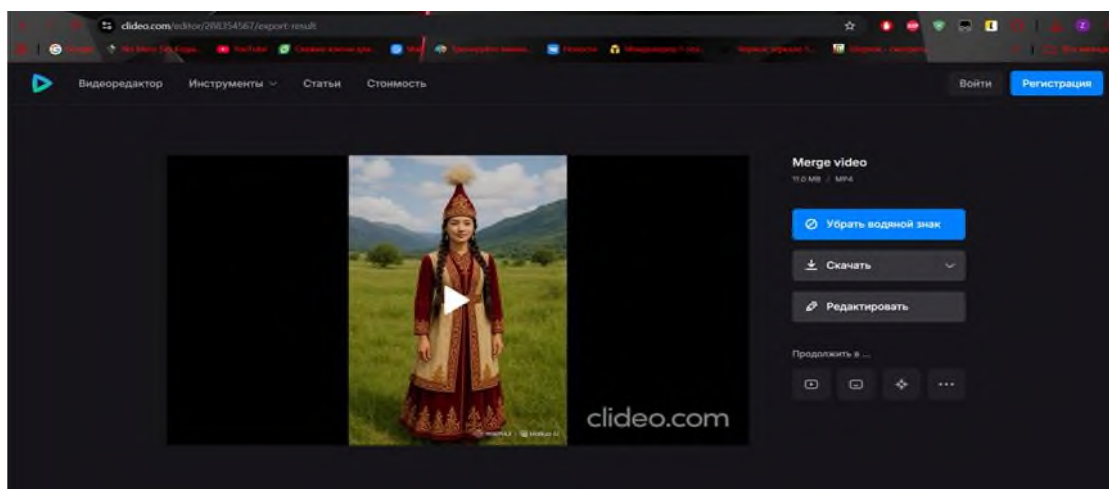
clideo.com/editor/2RU354567/export-result

YouTube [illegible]

Видеоредактор Инструменты Статьи Стоимость

Войти Регистрация

Merge video
11.0 MB / MP4

Убрать водяной знак

Скачать

Редактировать

Продолжить в ...

clideo.com